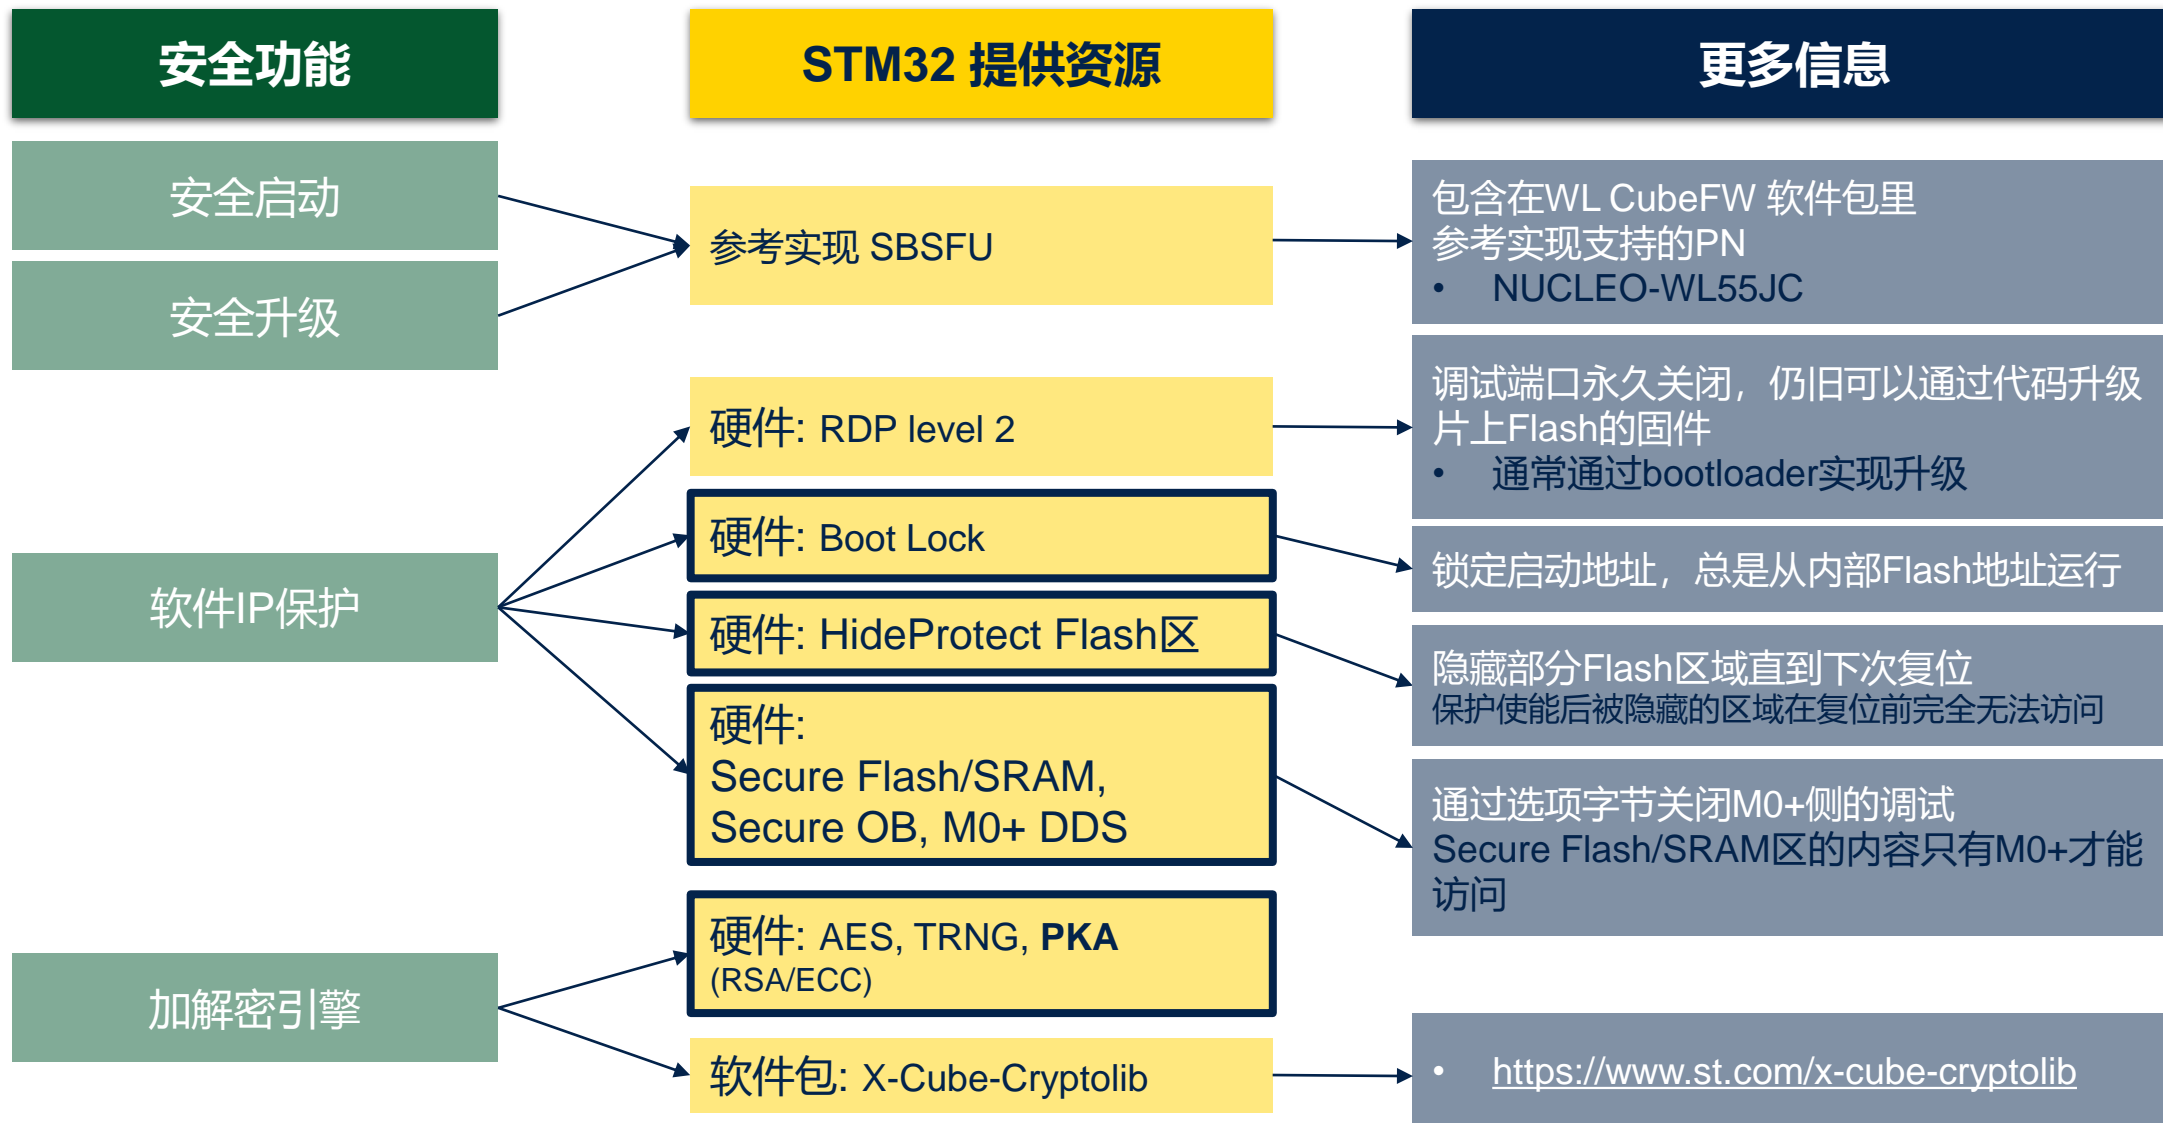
安全功能

安全启动

安全升级

软件IP保护

加解密引擎

STM32 提供资源

参考实现 SBSFU

硬件: RDP level 2

硬件: Boot Lock

硬件: HideProtect Flash区

硬件:
Secure Flash/SRAM,
Secure OB, M0+ DDS

硬件: AES, TRNG, **PKA** (RSA/ECC)

软件包: X-Cube-Cryptolib

更多信息

包含在WL CubeFW 软件包里
参考实现支持的PN
• NUCLEO-WL55JC

调试端口永久关闭，仍旧可以通过代码升级片上Flash的固件
• 通常通过bootloader实现升级

锁定启动地址，总是从内部Flash地址运行

隐藏部分Flash区域直到下次复位
保护使能后被隐藏的区域在复位前完全无法访问

通过选项字节关闭M0+侧的调试
Secure Flash/SRAM区的内容只有M0+才能访问

• https://www.st.com/x-cube-cryptolib